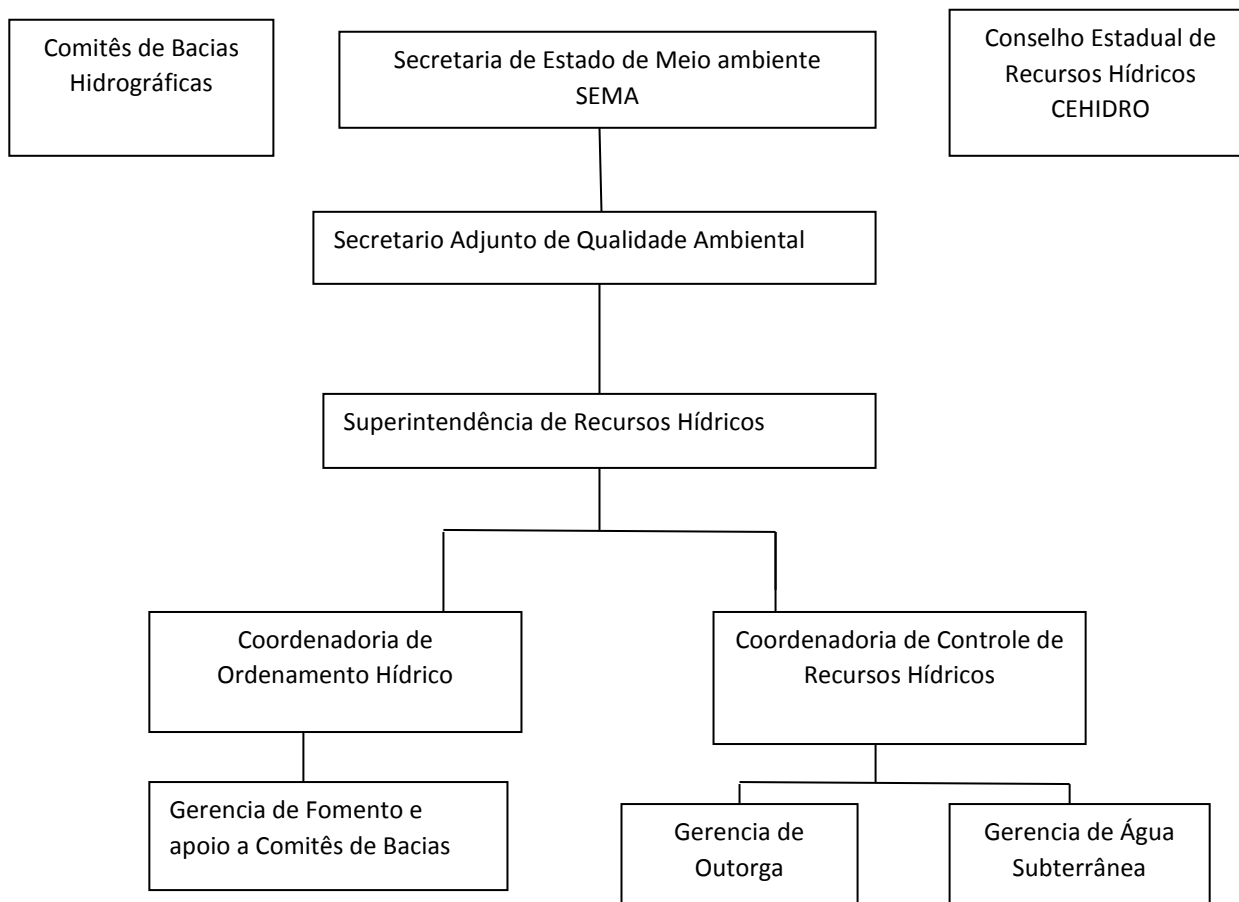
Comitês de Bacias Hidrográficas

Secretaria de Estado de Meio ambiente SEMA

Conselho Estadual de Recursos Hídricos CEHIDRO

Secretario Adjunto de Qualidade Ambiental

Superintendência de Recursos Hídricos

Coordenadoria de Ordenamento Hídrico

Coordenadoria de Controle de Recursos Hídricos

Gerencia de Fomento e apoio a Comitês de Bacias

Gerencia de Outorga

Gerencia de Água Subterrânea